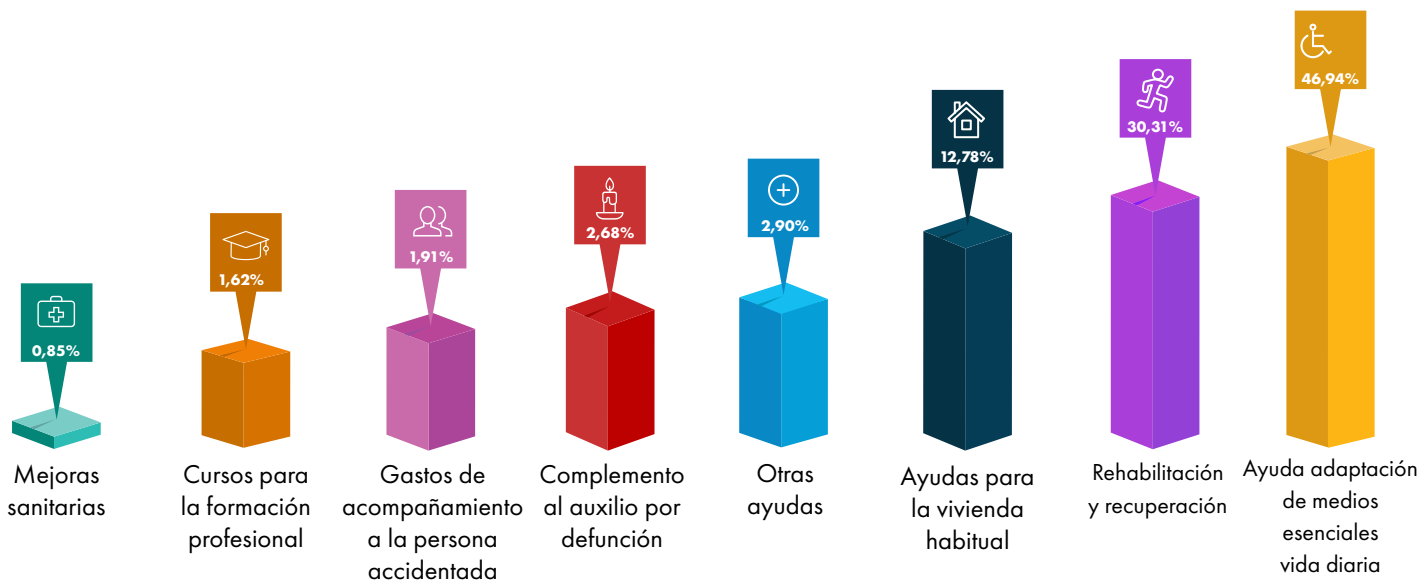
0,85%
Mejoras sanitarias

1,62%
Cursos para la formación profesional

1,91%
Gastos de acompañamiento a la persona accidentada

2,68%
Complemento al auxilio por defunción

2,90%
Otras ayudas

12,78%
Ayudas para la vivienda habitual

30,31%
Rehabilitación y recuperación

46,94%
Ayuda adaptación de medios esenciales vida diaria